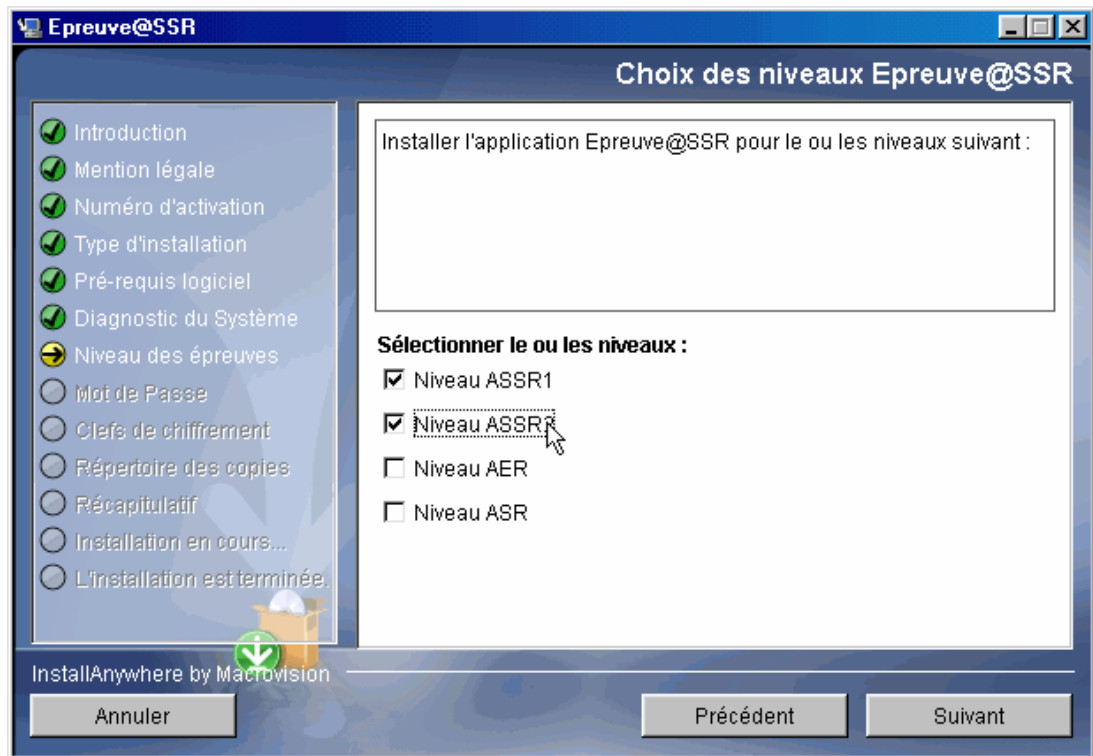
Epreuve@SSR

Choix des niveaux Epreuve@SSR

Introduction
Mention légale
Numéro d'activation
Type d'installation
Pré-requis logiciel
Diagnostic du Système
Niveau des épreuves
Mot de Passe
Clefs de chiffrement
Répertoire des copies
Récapitulatif
Installation en cours...
L'installation est terminée.

Installer l'application Epreuve@SSR pour le ou les niveaux suivant :

Sélectionner le ou les niveaux :
Niveau ASSR1
Niveau ASSR2
Niveau AER
Niveau ASR

InstallAnywhere by Macrovision

Annuler
Précédent
Suivant